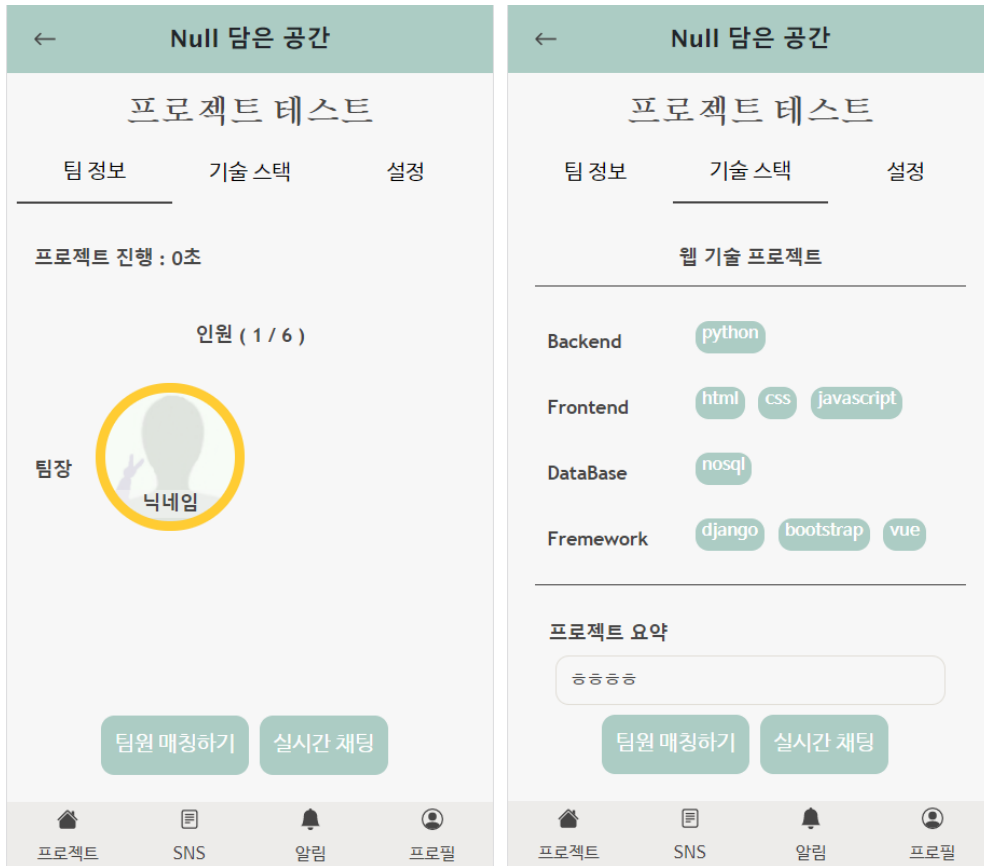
← Null 담은 공간

프로젝트 테스트

팀 정보 기술 스택 설정

프로젝트 진행 : 0초

인원 ( 1 / 6 )

팀장

닉네임

팀원 매칭하기 실시간 채팅

프로젝트 SNS 알림 프로필

← Null 담은 공간

프로젝트 테스트

팀 정보 기술 스택 설정

웹 기술 프로젝트

Backend python

Frontend html css javascript

DataBase nosql

Fremework django bootstrap vue

프로젝트 요약

ㅎㅎㅎㅎ

팀원 매칭하기 실시간 채팅

프로젝트 SNS 알림 프로필